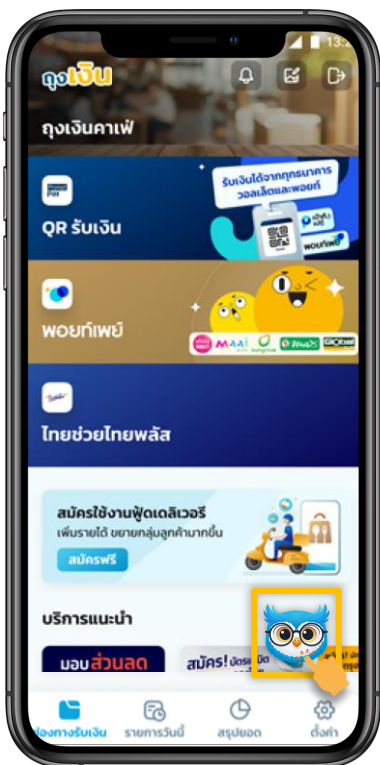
13:2

ถุงเงิน

ถุงเงินคาเฟ่

PW

QR รับเงิน

รับเงินได้จากทุกธนาคาร วอลเล็ตและพอยท์

เป๋าตัง

พอยท์เพย์

พอยท์เพย์

MAAI

ไทยช่วยไทยพลัส

สมัครใช้งานฟู้ดเดลิเวอรี

เพิ่มรายได้ ขยายกลุ่มลูกค้ามากขึ้น

สมัครฟรี

บริการแนะนำ

มอบส่วนลด

สมัคร!

ช่องทางรับเงิน

รายการวันนี้

สรุปยอด

ตั้งค่า